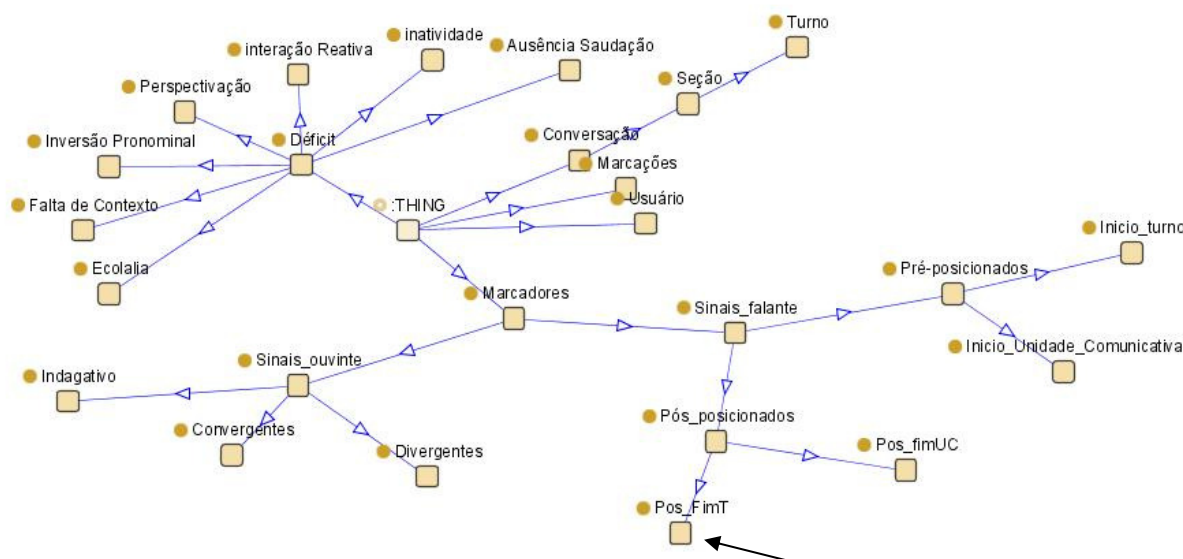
Turno
interação Reativa
inatividade
Ausência Saudação
Seção
Perspectivação
Conversação
Inversão Pronominal
Déficit
Marcações
Usuário
:THING
Falta de Contexto
Inicio_turno
Ecolalia
Pré-posicionados
Marcadores
Sinais_falante
Inicio_Unidade_Comunicativa
Sinais_ouvinte
Indagativo
Pós_posicionados
Convergentes
Pos_fimUC
Divergentes
Pos_FimT